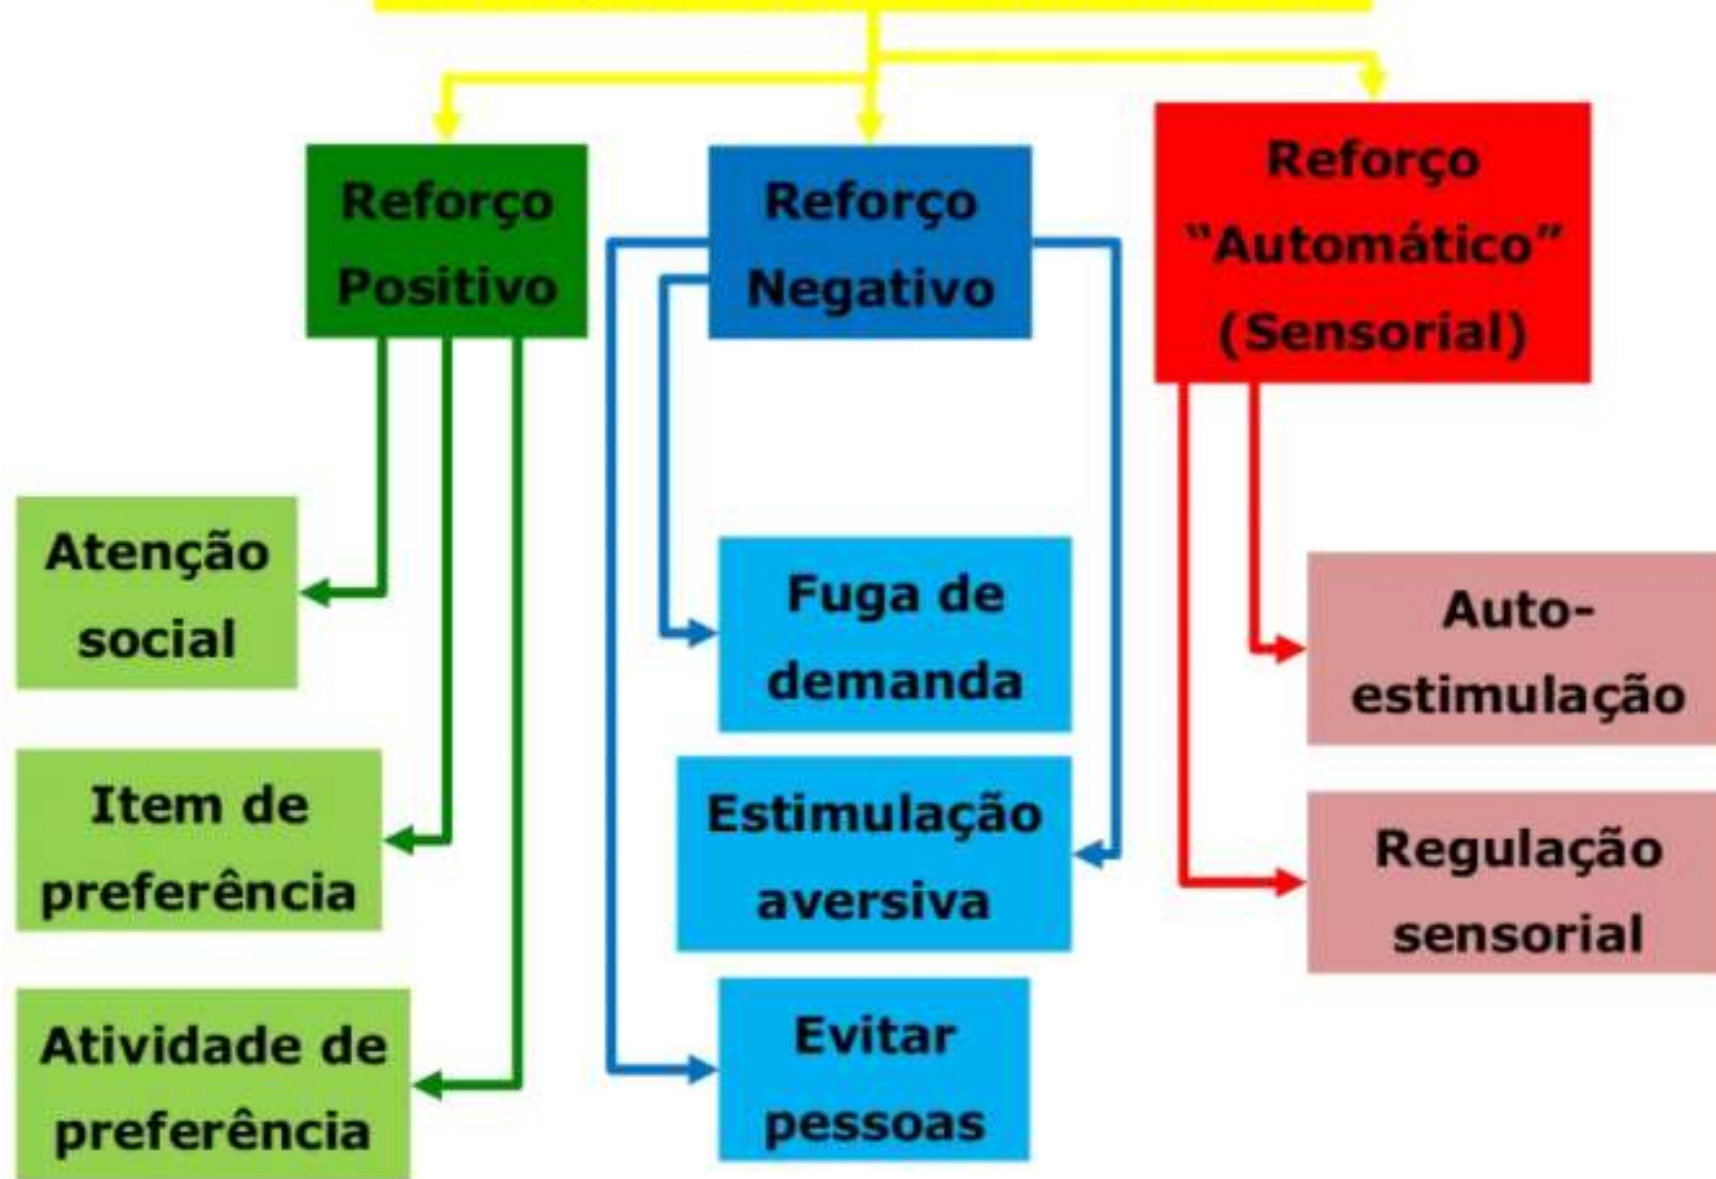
Reforço Positivo

Reforço Negativo

Reforço "Automático" (Sensorial)

Atenção social

Item de preferência

Atividade de preferência

Fuga de demanda

Estimulação aversiva

Evitar pessoas

Auto-estimulação

Regulação sensorial